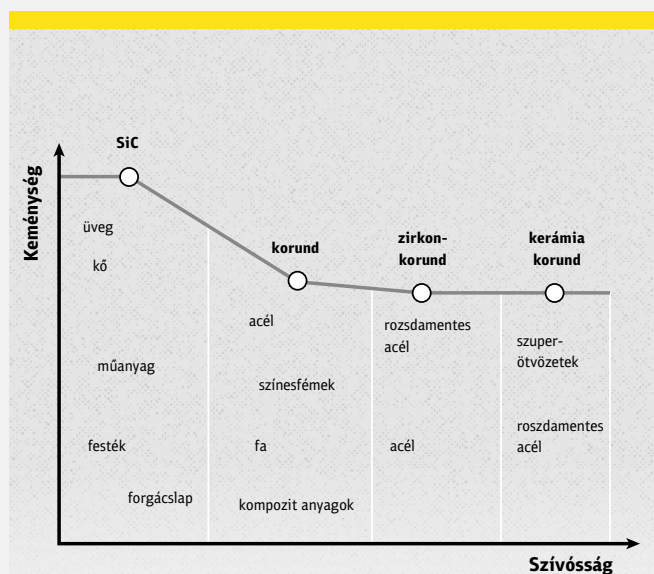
Keménység

SiC

korund

zirkon-korund

kerámia korund

üveg

kő

műanyag

festék

forgácslap

acél

színesfémek

fa

kompozit anyagok

rozsdamentes acél

acél

szuper-ötvözetek

roszdamentes acél

Szívósság